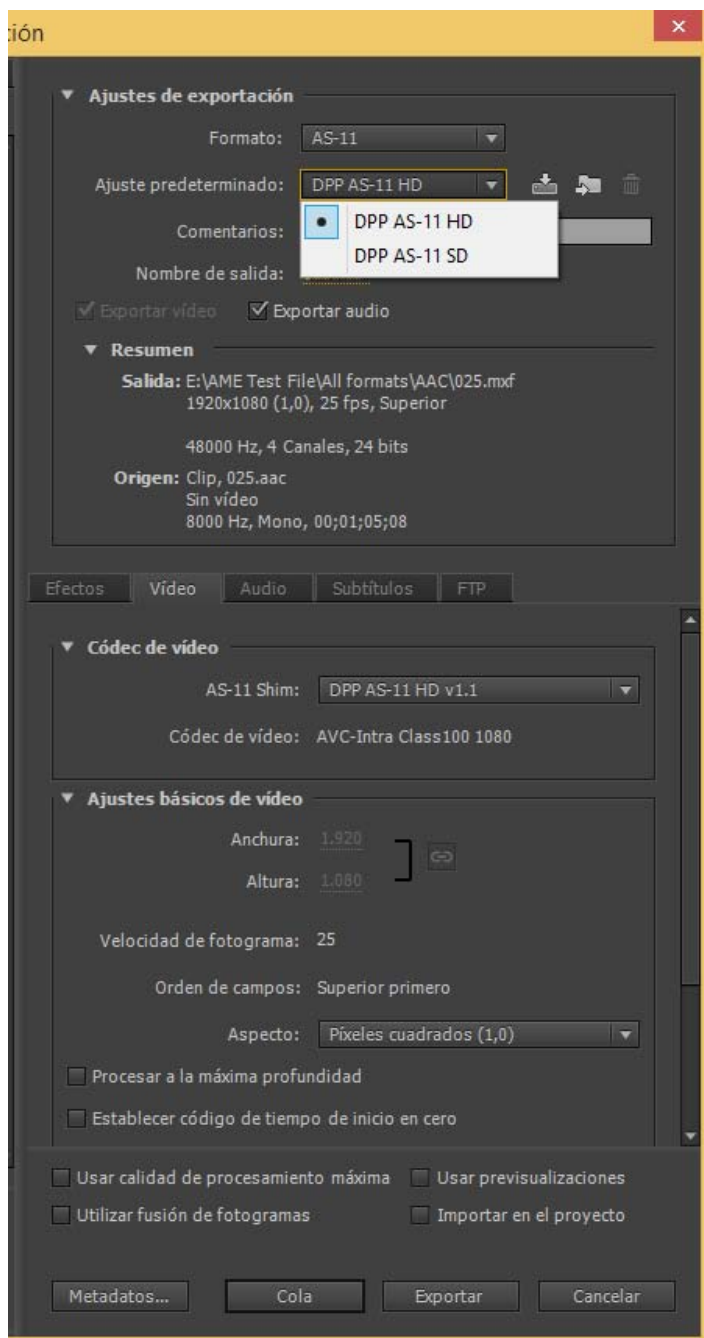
ción

Ajustes de exportación

Formato: AS-11

Ajuste predeterminado: DPP AS-11 HD

DPP AS-11 HD

DPP AS-11 SD

Comentarios:

Nombre de salida:

Exportar vídeo

Exportar audio

Resumen

Salida: E:\AME Test File\All formats\AAC\025.mxf
1920x1080 (1,0), 25 fps, Superior

48000 Hz, 4 Canales, 24 bits

Origen: Clip, 025.aac
Sin vídeo
8000 Hz, Mono, 00;01;05;08

Efectos | Vídeo | Audio | Subtítulos | FTP

Códec de vídeo

AS-11 Shim: DPP AS-11 HD v1.1

Códec de vídeo: AVC-Intra Class100 1080

Ajustes básicos de vídeo

Anchura: 1.920

Altura: 1.080

Velocidad de fotograma: 25

Orden de campos: Superior primero

Aspecto: Píxeles cuadrados (1,0)

Procesar a la máxima profundidad

Establecer código de tiempo de inicio en cero

Usar calidad de procesamiento máxima

Usar previsualizaciones

Utilizar fusión de fotogramas

Importar en el proyecto

Metadatos...

Cola

Exportar

Cancelar